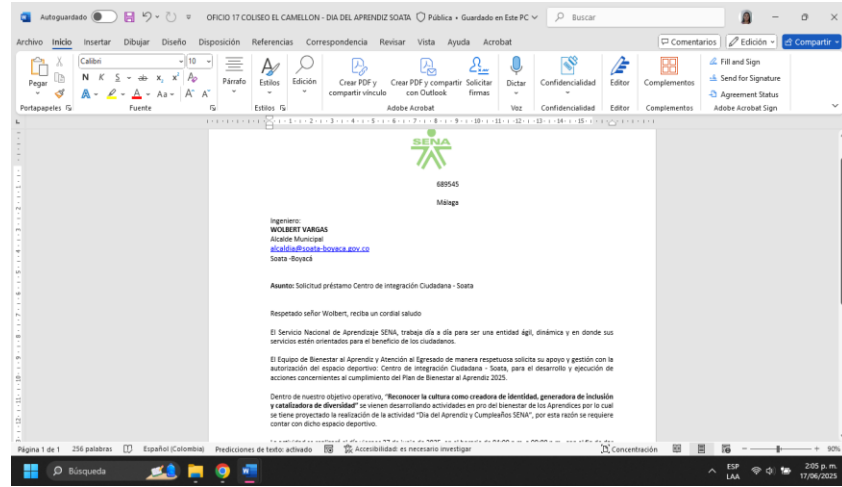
Autoguardado OFICIO 17 COLISEO EL CAMELLON - DIA DEL APRENDIZ SOATA Pública • Guardado en Este PC Buscar

Archivo Inicio Insertar Dibujar Diseño Disposición Referencias Correspondencia Revisar Vista Ayuda Acrobat

Comentarios Edición Compartir

Pegar Portapapeles Calibri 10 N K S Fuente Párrafo Estilos Edición Estilos Crear PDF y compartir vínculo Crear PDF y compartir con Outlook Solicitar firmas Adobe Acrobat Dictar Voz Confidencialidad Confidencialidad Editor Editor Complementos Complementos Fill and Sign Send for Signature Agreement Status Adobe Acrobat Sign

SENA

689545

Málaga

Ingeniero:
WOLBERT VARGAS
Alcalde Municipal
alcaldia@soata-boyaca.gov.co
Soata -Boyacá

Asunto: Solicitud préstamo Centro de integración Ciudadana - Soata

Respetado señor Wolbert, reciba un cordial saludo

El Servicio Nacional de Aprendizaje SENA, trabaja día a día para ser una entidad ágil, dinámica y en donde sus servicios estén orientados para el beneficio de los ciudadanos.

El Equipo de Bienestar al Aprendiz y Atención al Egresado de manera respetuosa solicita su apoyo y gestión con la autorización del espacio deportivo: Centro de integración Ciudadana - Soata, para el desarrollo y ejecución de acciones concernientes al cumplimiento del Plan de Bienestar al Aprendiz 2025.

Dentro de nuestro objetivo operativo, "Reconocer la cultura como creadora de identidad, generadora de inclusión y catalizadora de diversidad" se vienen desarrollando actividades en pro del bienestar de los Aprendices por lo cual se tiene proyectado la realización de la actividad "Día del Aprendiz y Cumpleaños SENA", por esta razón se requiere contar con dicho espacio deportivo.

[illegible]

Página 1 de 1 256 palabras Español (Colombia) Predicciones de texto: activado Accesibilidad: es necesario investigar Concentración 90%

Búsqueda ESP LAA 2:05 p. m. 17/06/2025